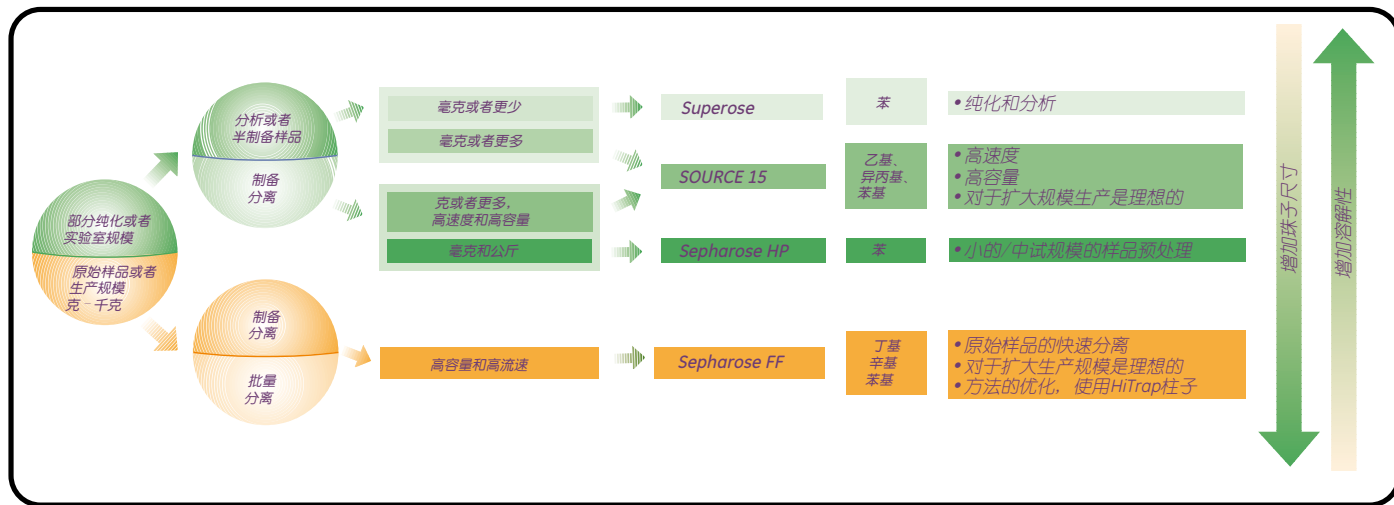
部分纯化或者实验室规模

原始样品或者生产规模克－千克

分析或者半制备样品

制备分离

制备分离

批量分离

毫克或者更少

毫克或者更多

克或者更多，高速度和高容量

毫克和公斤

高容量和高流速

Superose

SOURCE 15

Sepharose HP

Sepharose FF

苯

乙基、异丙基、苯基

苯

丁基
辛基
苯基

• 纯化和分析

• 高速度
• 高容量
• 对于扩大规模生产是理想的

• 小的/中试规模的样品预处理

• 原始样品的快速分离
• 对于扩大生产规模是理想的
• 方法的优化，使用HiTrap柱子

增加珠子尺寸

增加溶解性